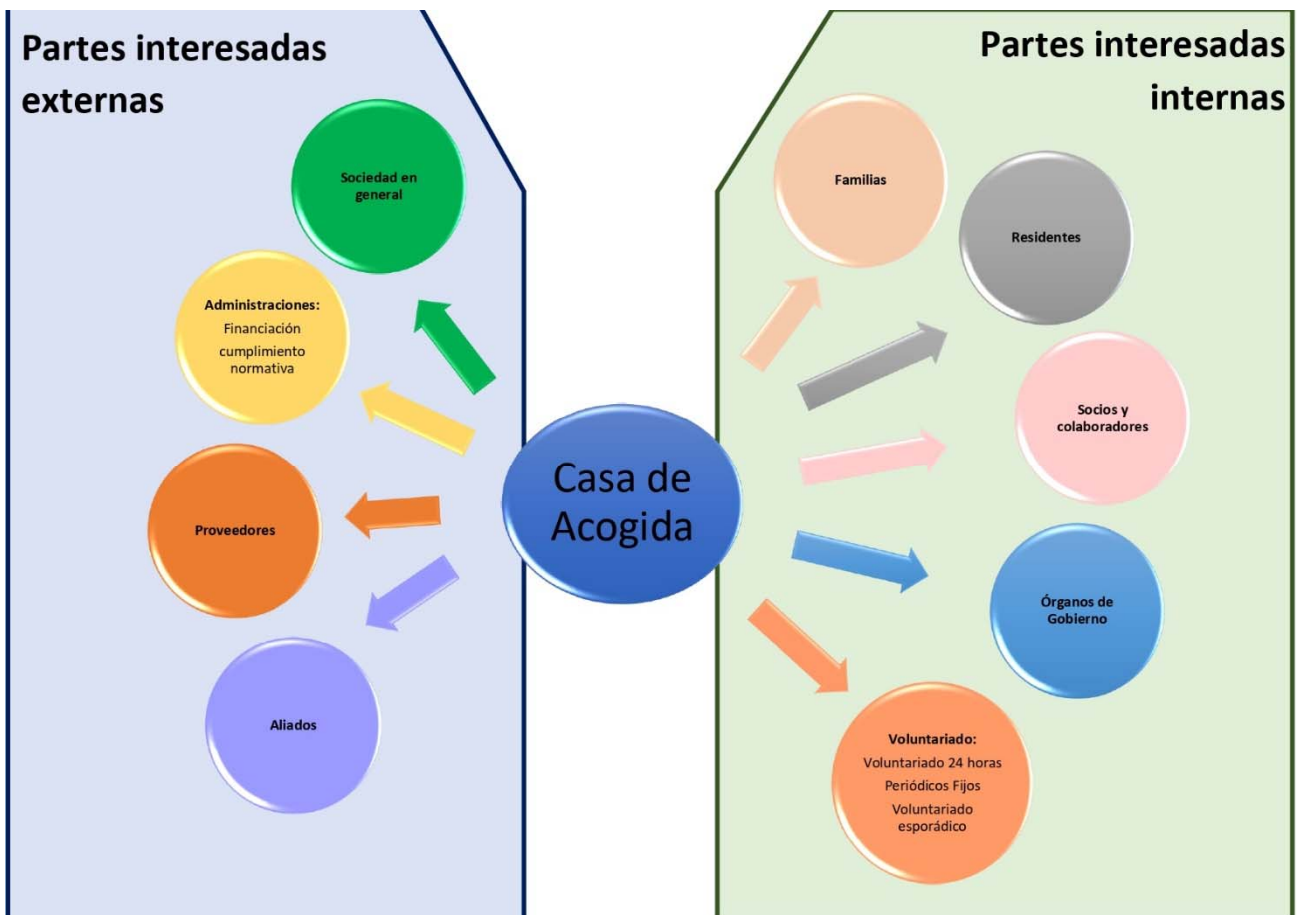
Partes interesadas externas

Sociedad en general

Administraciones:
Financiación
cumplimiento normativa

Proveedores

Aliados

Casa de Acogida

Partes interesadas internas

Familias

Residentes

Socios y colaboradores

Órganos de Gobierno

Voluntariado:
Voluntariado 24 horas
Periódicos Fijos
Voluntariado esporádico